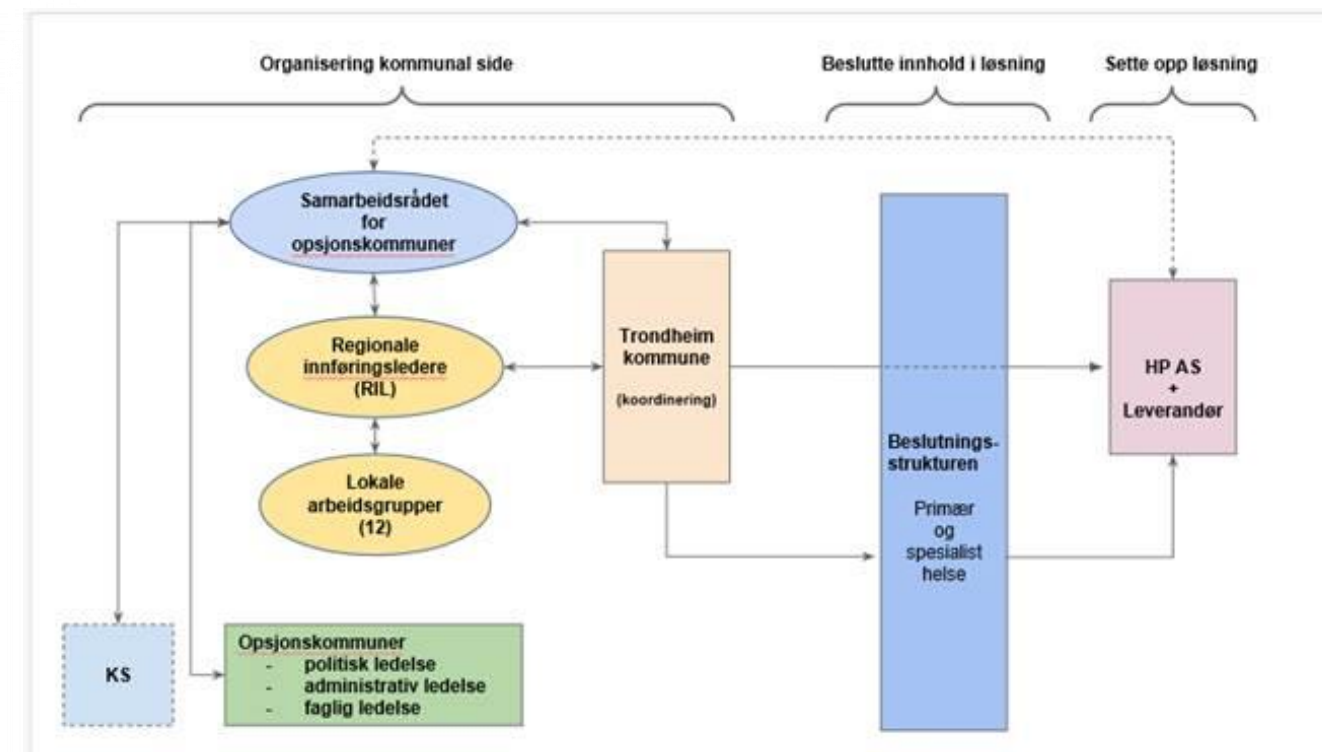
Organisering kommunal side

Beslutte innhold i løsning

Sette opp løsning

Samarbeidsrådet for opsjonskommuner

Regionale innføringsledere (RIL)

Lokale arbeidsgrupper (12)

Trondheim kommune

(koordinering)

Beslutningsstrukturen

Primær og spesialist helse

HP AS + Leverandør

KS

Opsjonskommuner
- politisk ledelse
- administrativ ledelse
- faglig ledelse